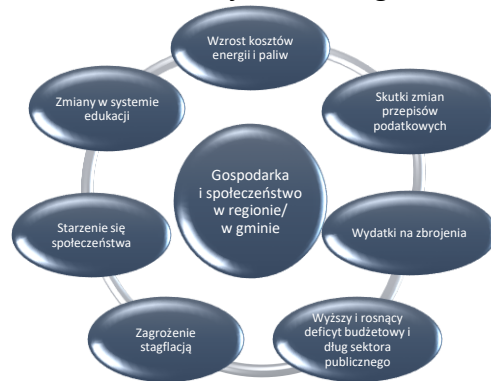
Gospodarka i społeczeństwo w regionie/ w gminie

Wzrost kosztów energii i paliw

Skutki zmian przepisów podatkowych

Wydatki na zbrojenia

Wyższy i rosnący deficyt budżetowy i dług sektora publicznego

Zagrożenie stagflacją

Starzenie się społeczeństwa

Zmiany w systemie edukacji